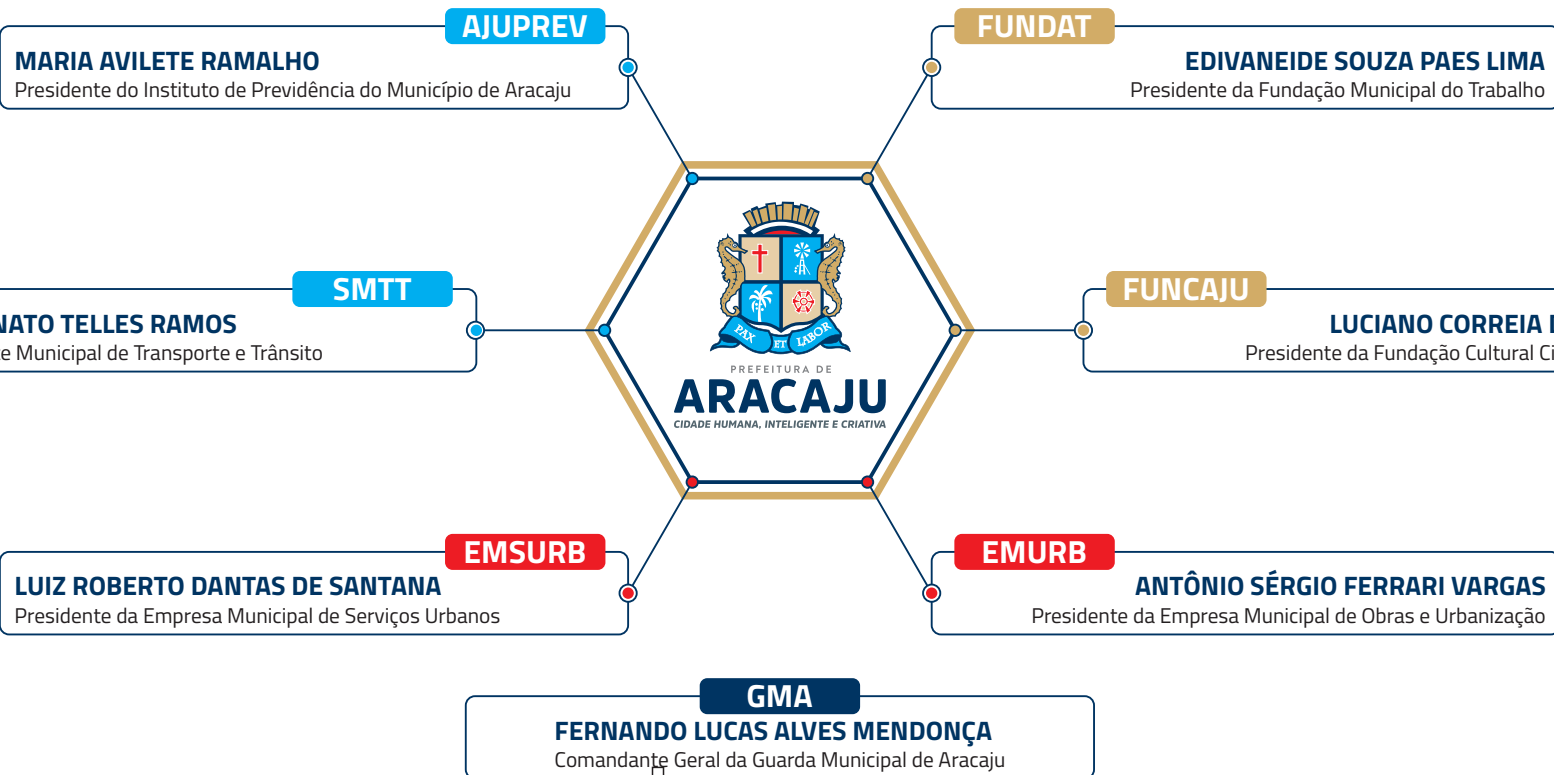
AJUPREV
MARIA AVILETE RAMALHO
Presidente do Instituto de Previdência do Município de Aracaju

FUNDAT
EDIVANEIDE SOUZA PAES LIMA
Presidente da Fundação Municipal do Trabalho

SMTT
NATO TELLES RAMOS
e Municipal de Transporte e Trânsito

PAX ET LABOR
PREFEITURA DE
ARACAJU
CIDADE HUMANA, INTELIGENTE E CRIATIVA

FUNCAJU
LUCIANO CORREIA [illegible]
Presidente da Fundação Cultural Ci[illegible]

EMSURB
LUIZ ROBERTO DANTAS DE SANTANA
Presidente da Empresa Municipal de Serviços Urbanos

EMURB
ANTÔNIO SÉRGIO FERRARI VARGAS
Presidente da Empresa Municipal de Obras e Urbanização

GMA
FERNANDO LUCAS ALVES MENDONÇA
Comandante Geral da Guarda Municipal de Aracaju